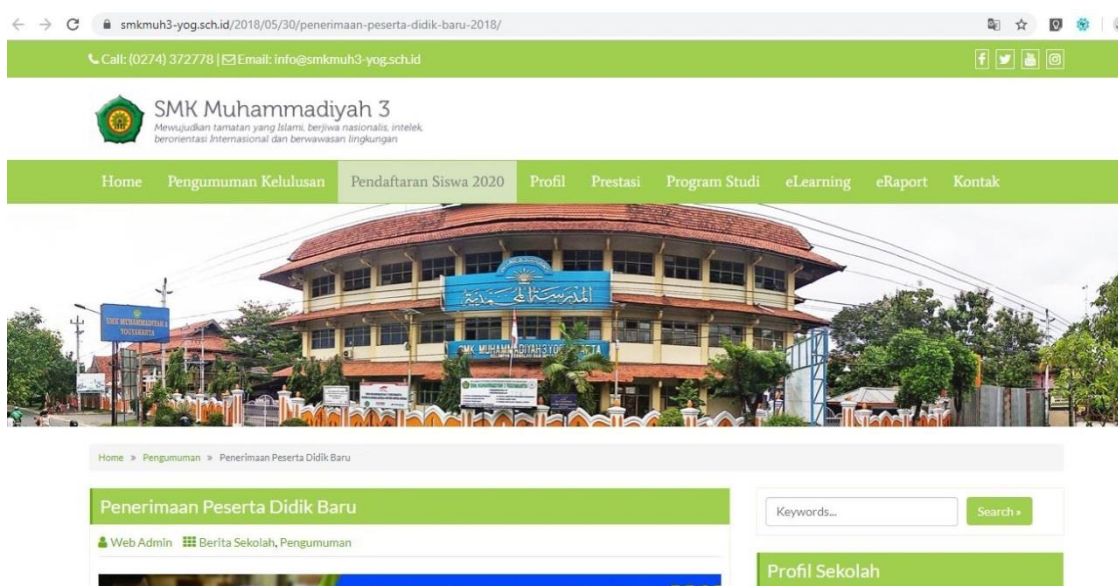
smkmuh3-yog.sch.id/2018/05/30/penerimaan-peserta-didik-baru-2018/

Call: (0274) 372778 | Email: info@smkmuh3-yog.sch.id

SMK Muhammadiyah 3
Mewujudkan tamatan yang Islami, berjiwa nasionalis, intelek, berorientasi Internasional dan berwawasan lingkungan

Home Pengumuman Kelulusan Pendaftaran Siswa 2020 Profil Prestasi Program Studi eLearning eRaport Kontak

SMK MUHAMMADIYAH 3 YOGYAKARTA

SMK MUHAMMADIYAH 3 YOGYAKARTA

Home » Pengumuman » Penerimaan Peserta Didik Baru

Penerimaan Peserta Didik Baru

Web Admin Berita Sekolah, Pengumuman

Keywords...

Search »

Profil Sekolah